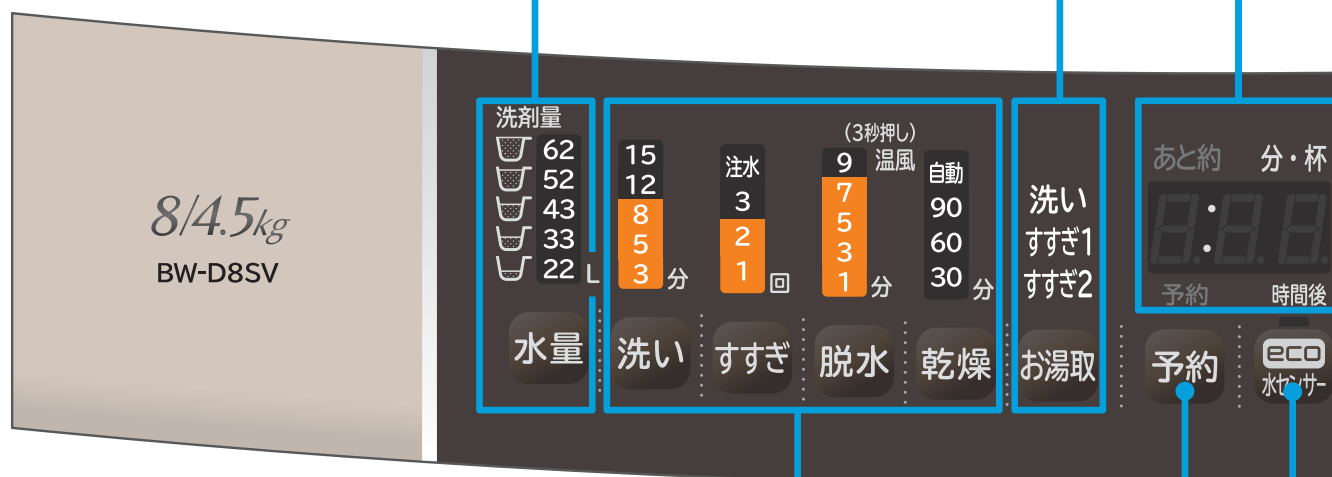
8/4.5kg
BW-D8SV

洗剤量
62
52
43
33
22
L
水量

15
12
8
5
3
分
洗い

注水
3
2
1
回
すすぎ

(3秒押し)
9
温風
7
5
3
1
分
脱水

自動
90
60
30
分
乾燥

洗い
すすぎ1
すすぎ2
お湯取

あと約
分・杯
予約
時間後
予約
eco
水センサー